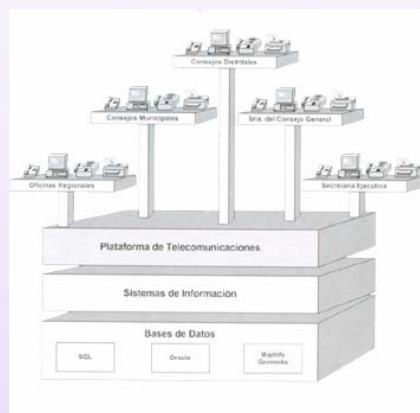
Consejos Distritales

Consejos Municipales

Sría. del Consejo General

Oficinas Regionales

Secretaría Ejecutiva

Plataforma de Telecomunicaciones

Sistemas de Información

Bases de Datos

SQL

Oracle

MapInfo Geomedia